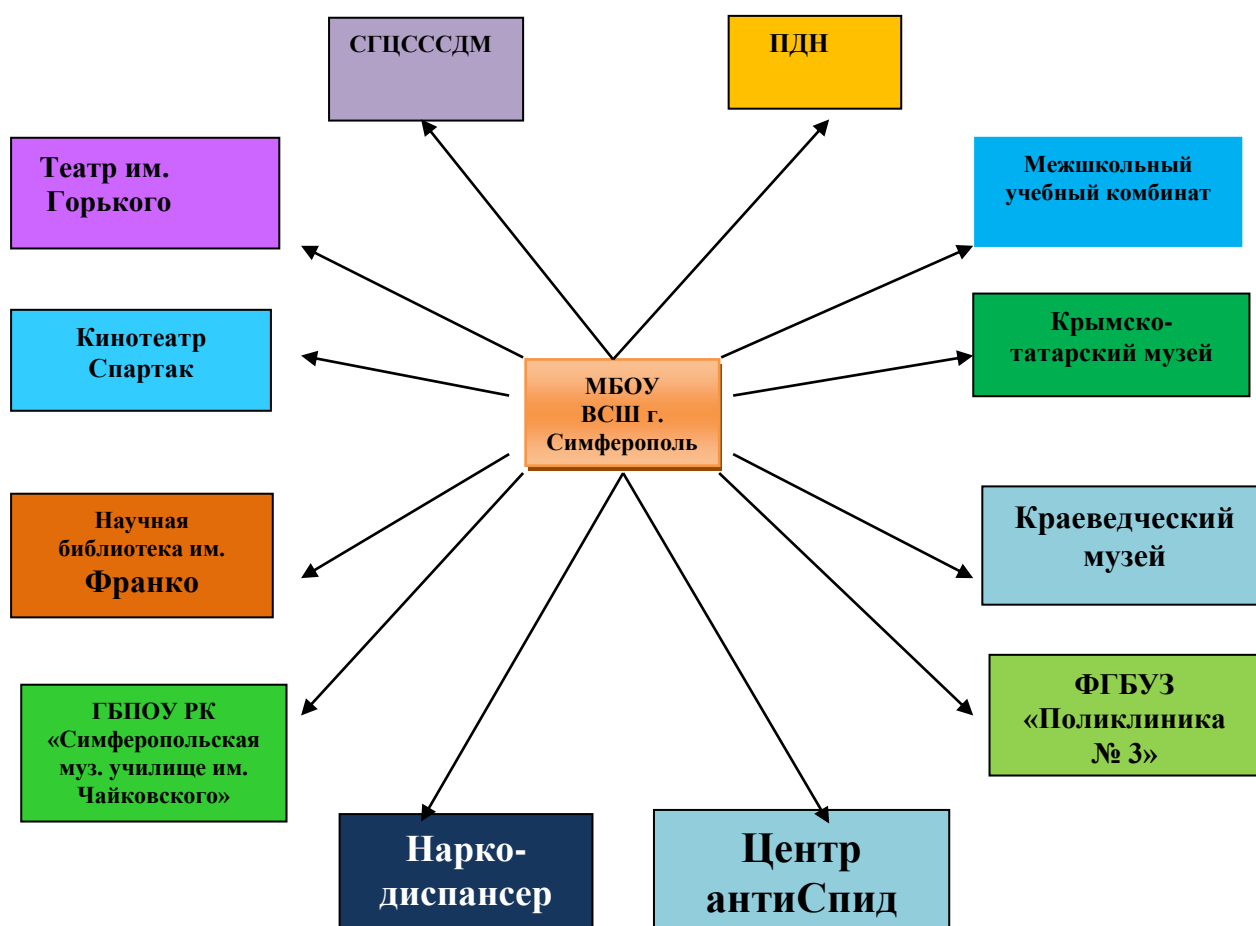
СГЦСССДМ

ПДН

Театр им. Горького

Межшкольный учебный комбинат

Кинотеатр Спартак

Крымско-татарский музей

МБОУ ВСШ г. Симферополь

Научная библиотека им. Франко

Краеведческий музей

ГБПОУ РК «Симферопольская муз. училище им. Чайковского»

ФГБУЗ «Поликлиника № 3»

Нарко-диспансер

Центр антиСпид